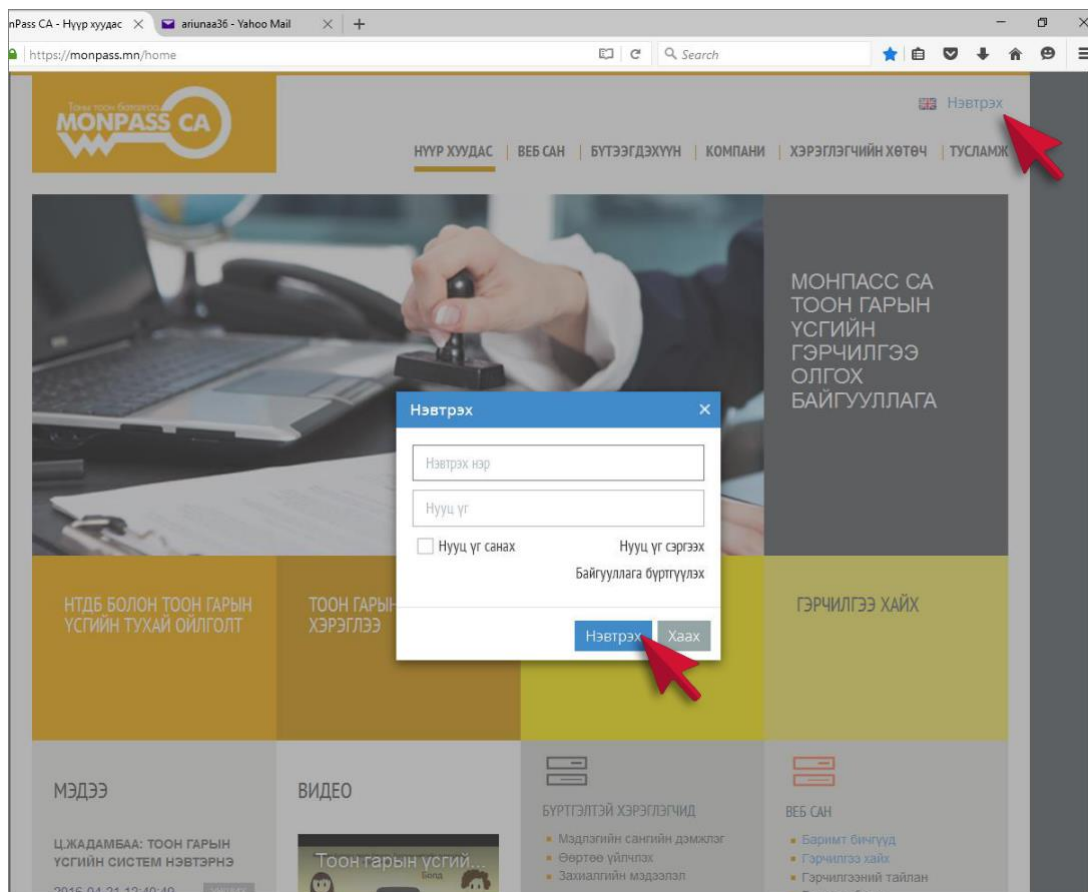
nPass CA - Нүүр хуудас ×
ariunaa36 - Yahoo Mail ×
+
https://monpass.mn/home
Search

Таны тоон баталгаа
MONPASS CA

Нэвтрэх

НҮҮР ХУУДАС | ВЕБ САН | БҮТЭЭГДЭХҮҮН | КОМПАНИ | ХЭРЭГЛЭГЧИЙН ХӨТӨЧ | ТУСЛАМЖ

МОНПАСС СА ТООН ГАРЫН ҮСГИЙН ГЭРЧИЛГЭЭ ОЛГОХ БАЙГУУЛЛАГА

Нэвтрэх
×
Нэвтрэх нэр
Нууц үг
Нууц үг санах
Нууц үг сэргээх
Байгууллага бүртгүүлэх
Нэвтрэх
Хаах

НТДБ БОЛОН ТООН ГАРЫН ҮСГИЙН ТУХАЙ ОЙЛГОЛТ

ТООН ГАРЫН ХЭРЭГЛЭЭ

ГЭРЧИЛГЭЭ ХАЙХ

МЭДЭЭ

Ц.ЖАДАМБАА: ТООН ГАРЫН ҮСГИЙН СИСТЕМ НЭВТЭРНЭ

2016.04.21 12:40:49

ВИДЕО

Тоон гарын үсгий...

БҮРТГЭЛТЭЙ ХЭРЭГЛЭГЧИД
Мэдлэгийн сангийн дэмжлэг
Өөртөө үйлчлэх
Захиалгийн мэдээлэл

ВЕБ САН
Баримт бичгүүд
Гэрчилгээ хайх
Гэрчилгээний тайлан